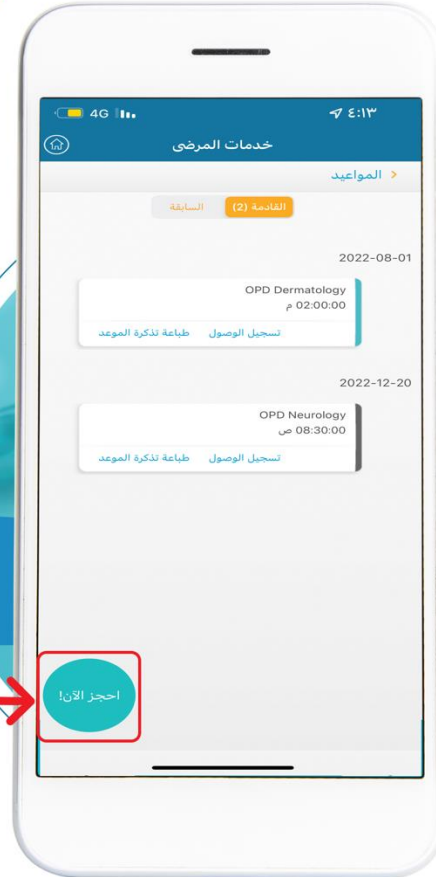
4G
٤:١٣

خدمات المرضى

< المواعيد

القادمة (2)
السابقة

2022-08-01

OPD Dermatology
02:00:00 م
تسجيل الوصول
طباعة تذكرة الموعد

2022-12-20

OPD Neurology
08:30:00 ص
تسجيل الوصول
طباعة تذكرة الموعد

احجز الآن!